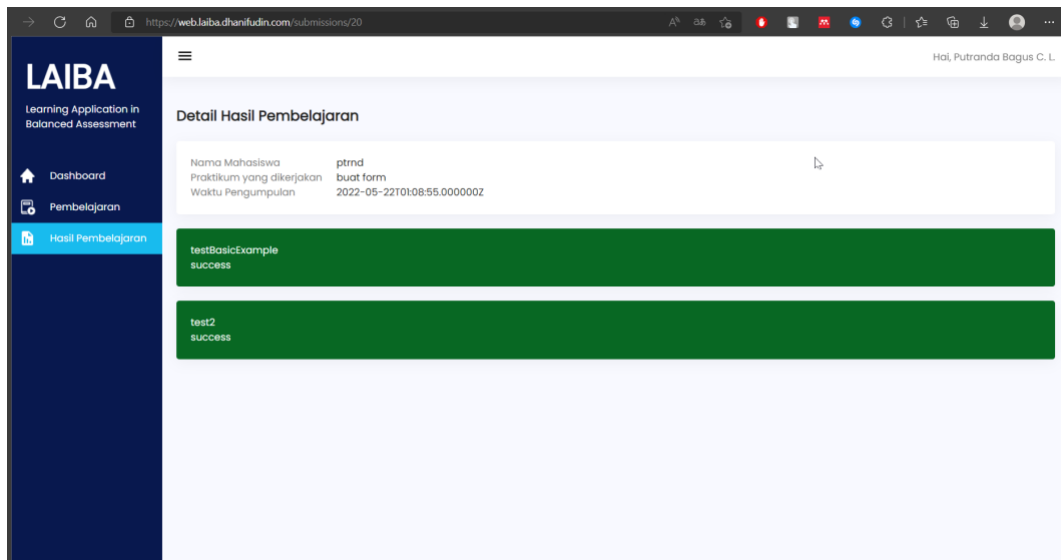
https://web.laiba.dhanifudin.com/submissions/20

LAIBA

Learning Application in Balanced Assessment

Dashboard

Pembelajaran

Hasil Pembelajaran

Hai, Putranda Bagus C. L.

Detail Hasil Pembelajaran

Nama Mahasiswa ptrnd
Praktikum yang dikerjakan buat form
Waktu Pengumpulan 2022-05-22T01:08:55.000000Z

testBasicExample
success

test2
success